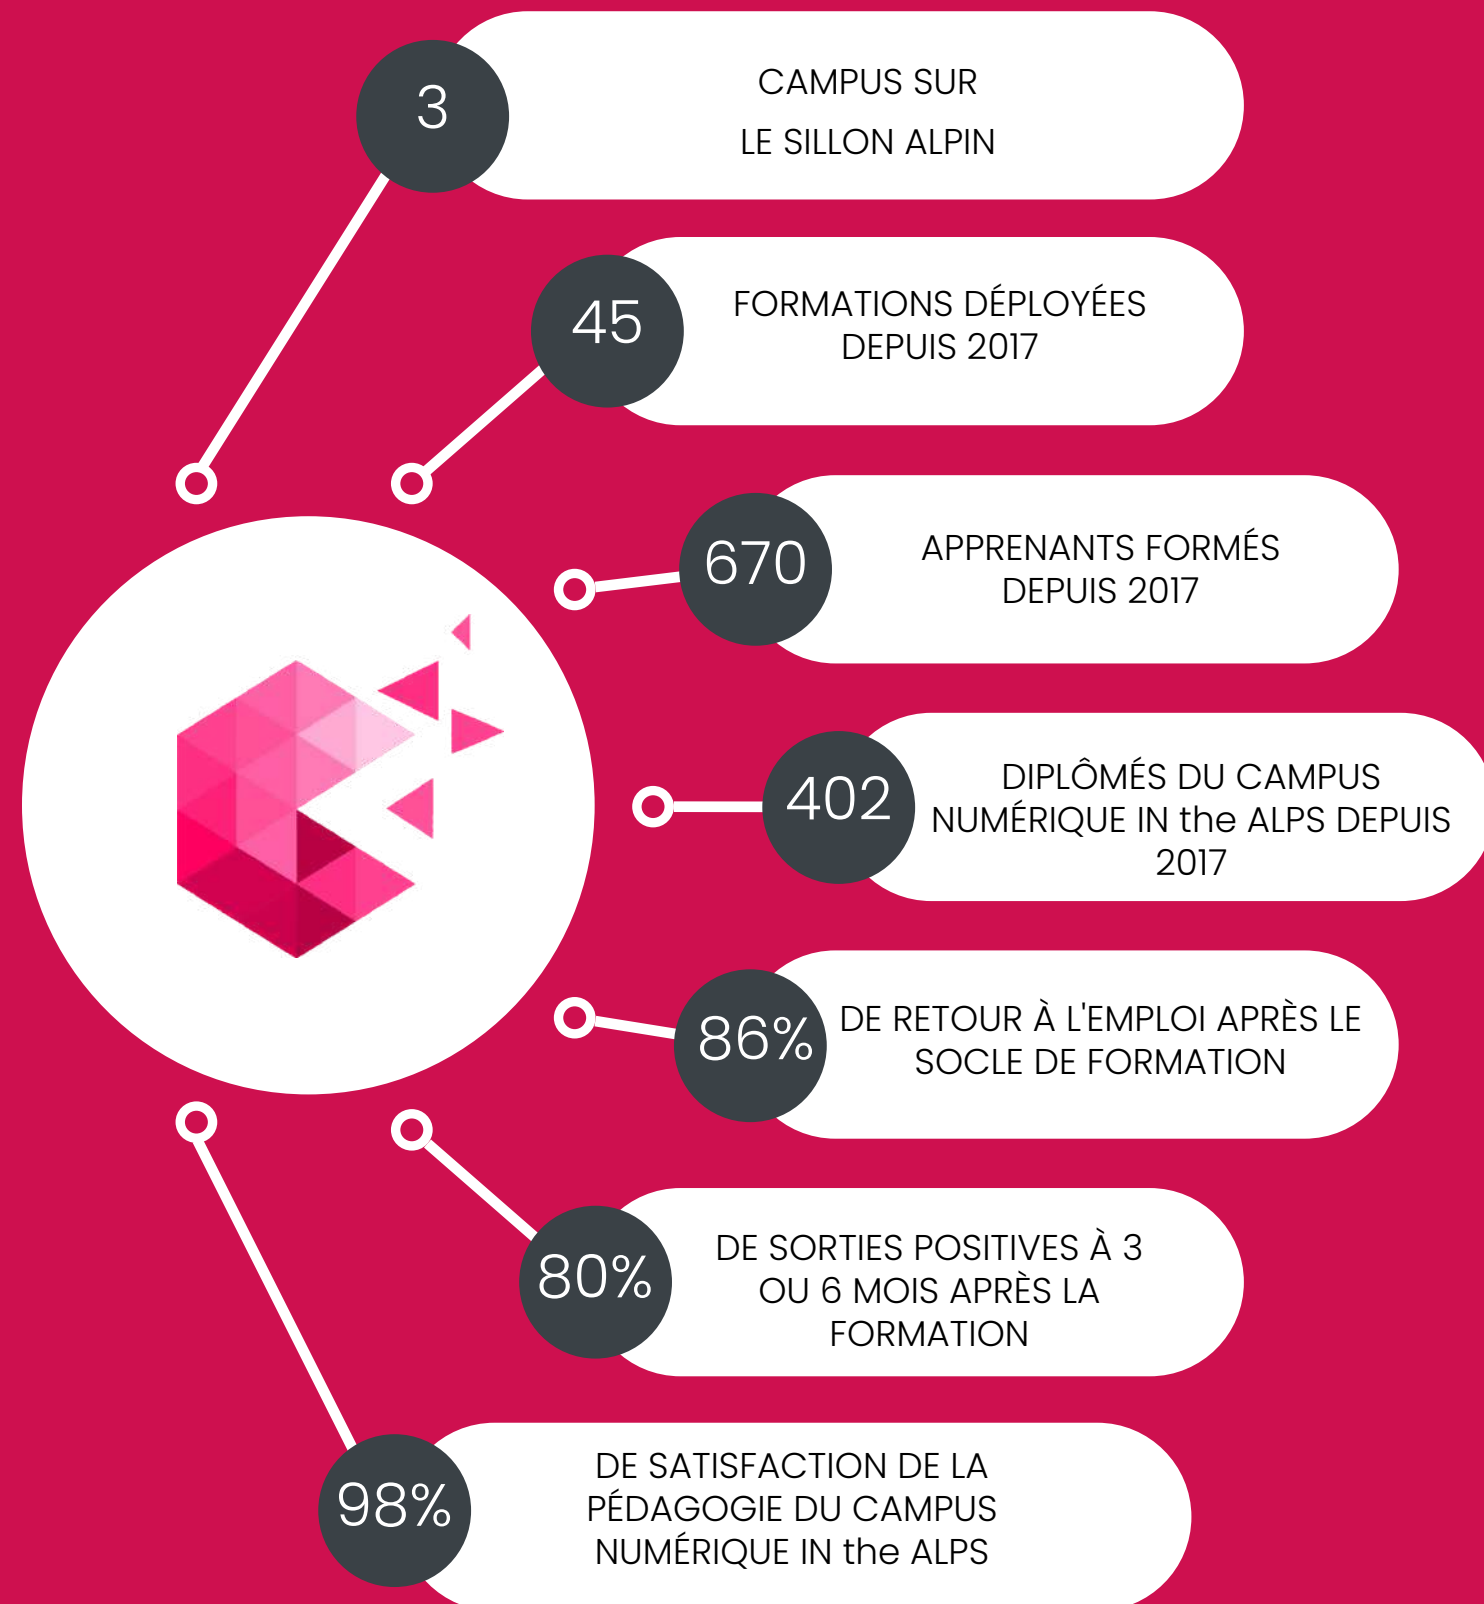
3
CAMPUS SUR
LE SILLON ALPIN

45
FORMATIONS DÉPLOYÉES DEPUIS 2017

670
APPRENANTS FORMÉS DEPUIS 2017

402
DIPLÔMÉS DU CAMPUS NUMÉRIQUE IN the ALPS DEPUIS 2017

86%
DE RETOUR À L'EMPLOI APRÈS LE SOCLE DE FORMATION

80%
DE SORTIES POSITIVES À 3 OU 6 MOIS APRÈS LA FORMATION

98%
DE SATISFACTION DE LA PÉDAGOGIE DU CAMPUS NUMÉRIQUE IN the ALPS